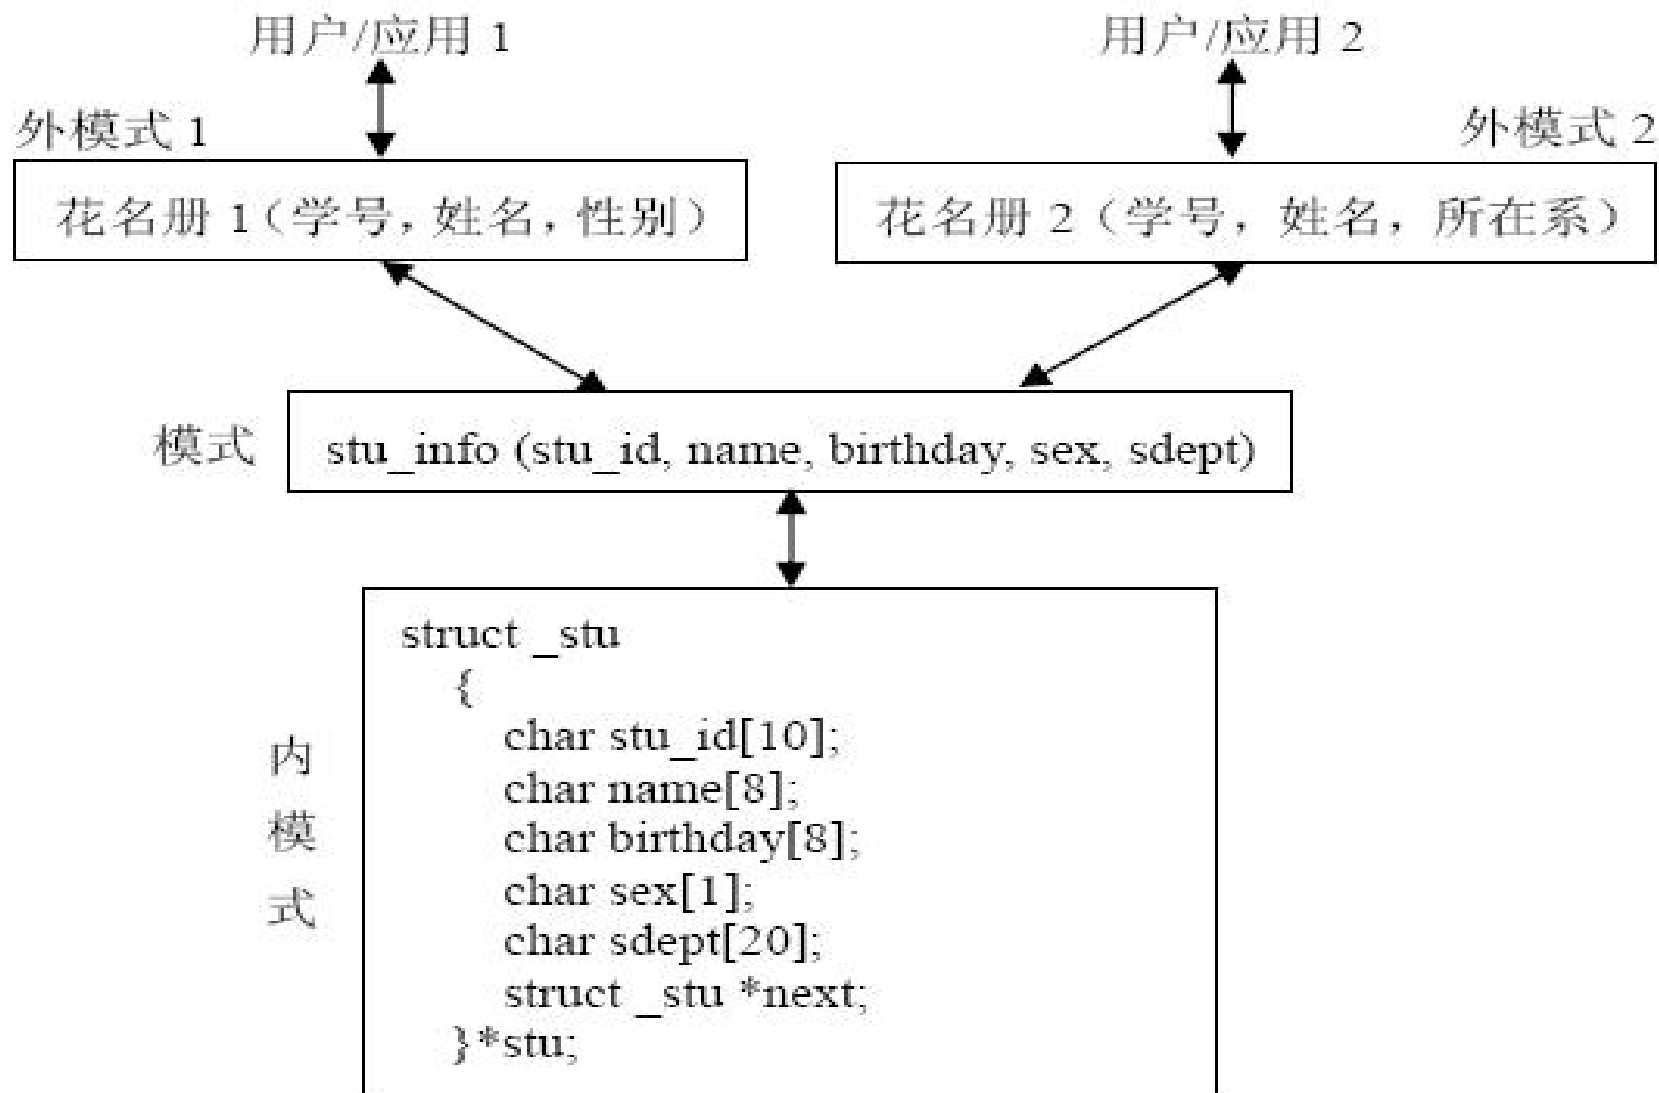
用户/应用 1

用户/应用 2

外模式 1

外模式 2

花名册 1（学号，姓名，性别）

花名册 2（学号，姓名，所在系）

模式

stu_info (stu_id, name, birthday, sex, sdept)

内模式

struct _stu
{
char stu_id[10];
char name[8];
char birthday[8];
char sex[1];
char sdept[20];
struct _stu *next;
}*stu;